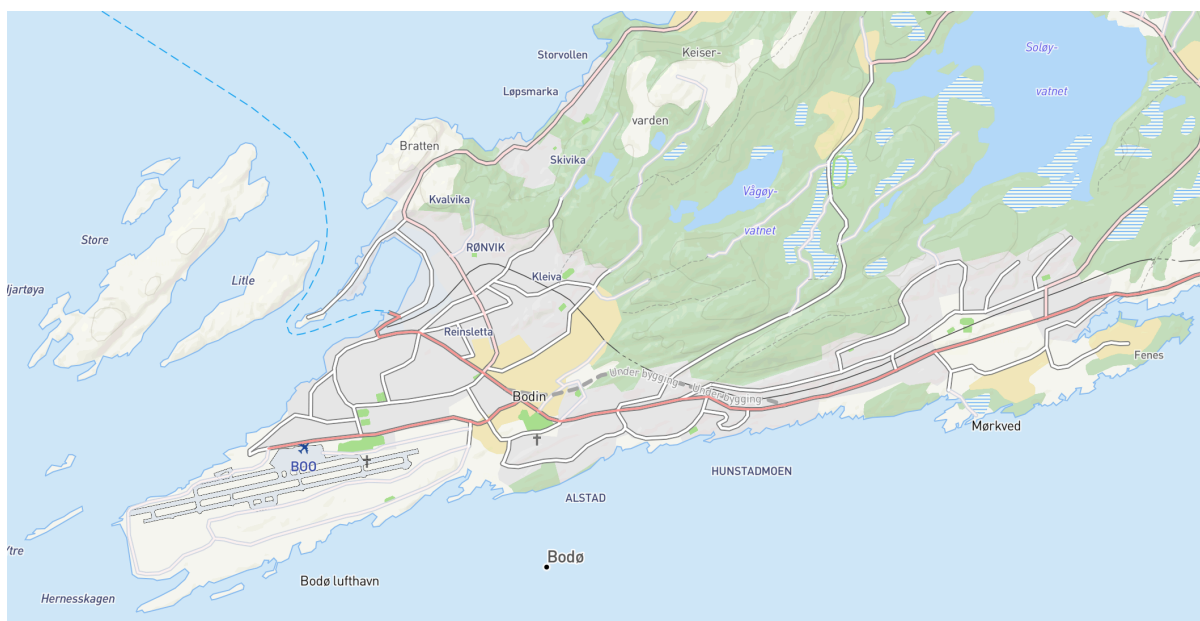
Storvollen

Keiser-

varden

Soløy-

vatnet

Løpsmarka

Bratten

Skivika

Kvalvika

Vågøy-

vatnet

RØNVIK

Store

Lille

Hjartøya

Kleiva

Reinsletta

Under bygging

Under bygging

Bodin

Fenes

Mørkved

BOO

HUNSTADMOEN

ALSTAD

Bodø

Ytre

Bodø lufthavn

Hernesskagen